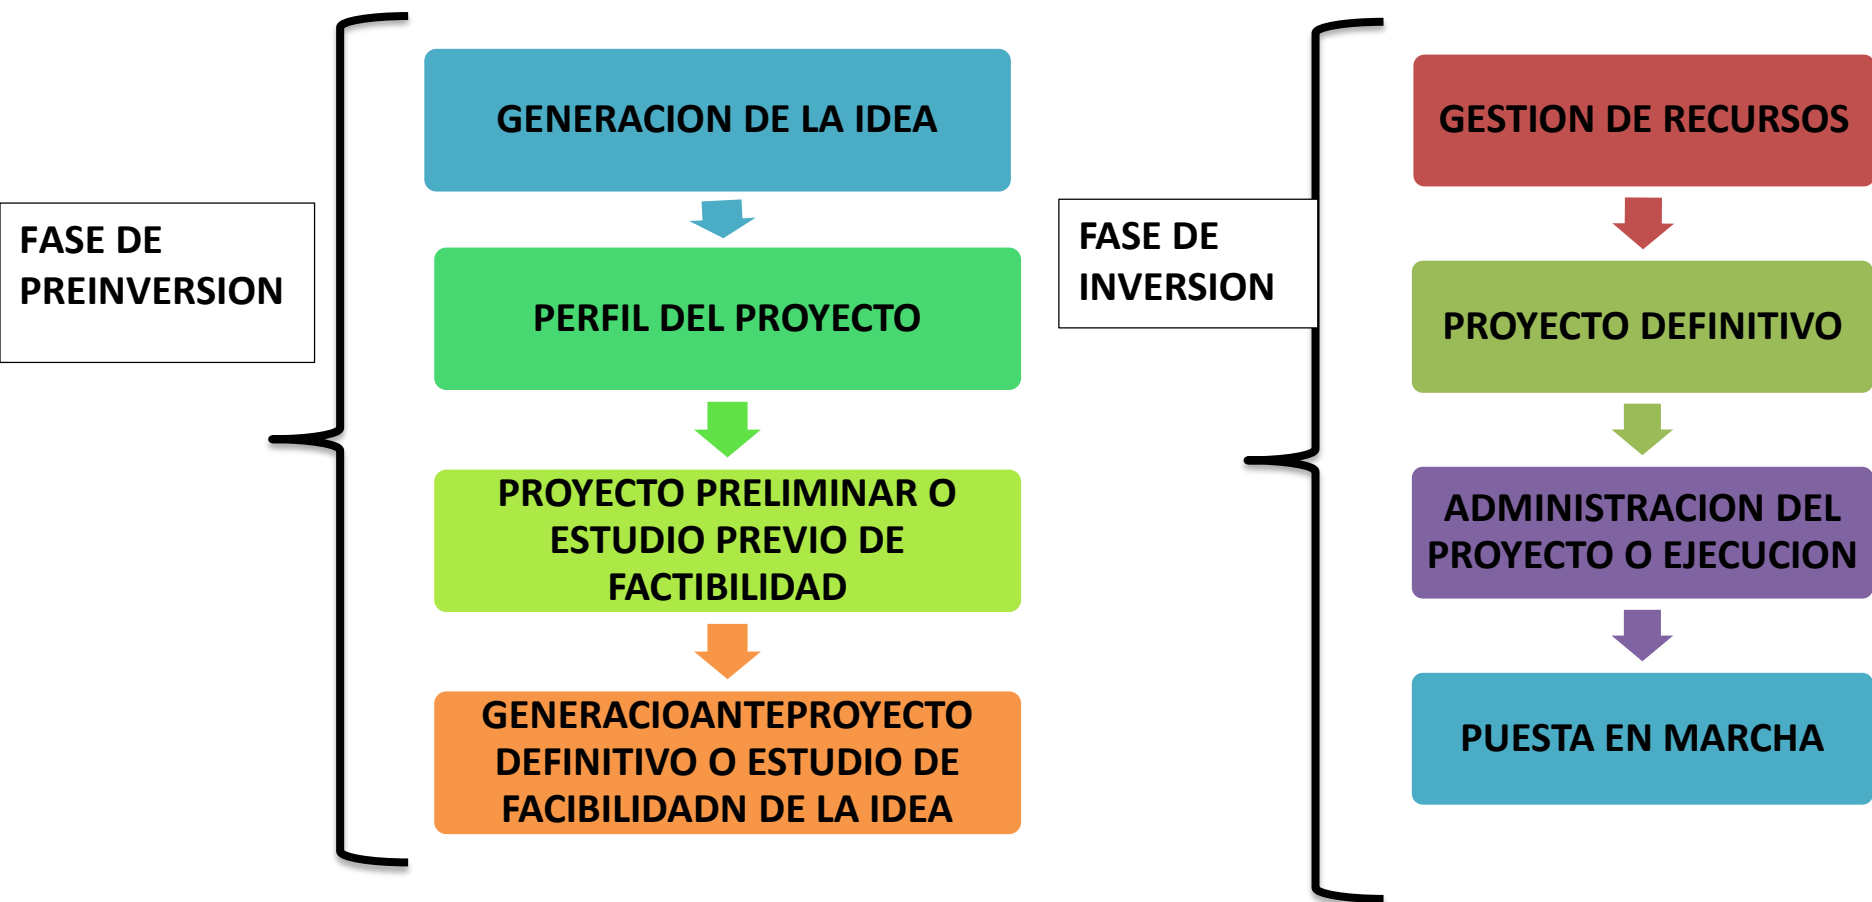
FASE DE PREINVERSION

GENERACION DE LA IDEA

PERFIL DEL PROYECTO

PROYECTO PRELIMINAR O ESTUDIO PREVIO DE FACTIBILIDAD

GENERACIOANTEPROYECTO DEFINITIVO O ESTUDIO DE FACIBILIDADN DE LA IDEA

FASE DE INVERSION

GESTION DE RECURSOS

PROYECTO DEFINITIVO

ADMINISTRACION DEL PROYECTO O EJECUCION

PUESTA EN MARCHA